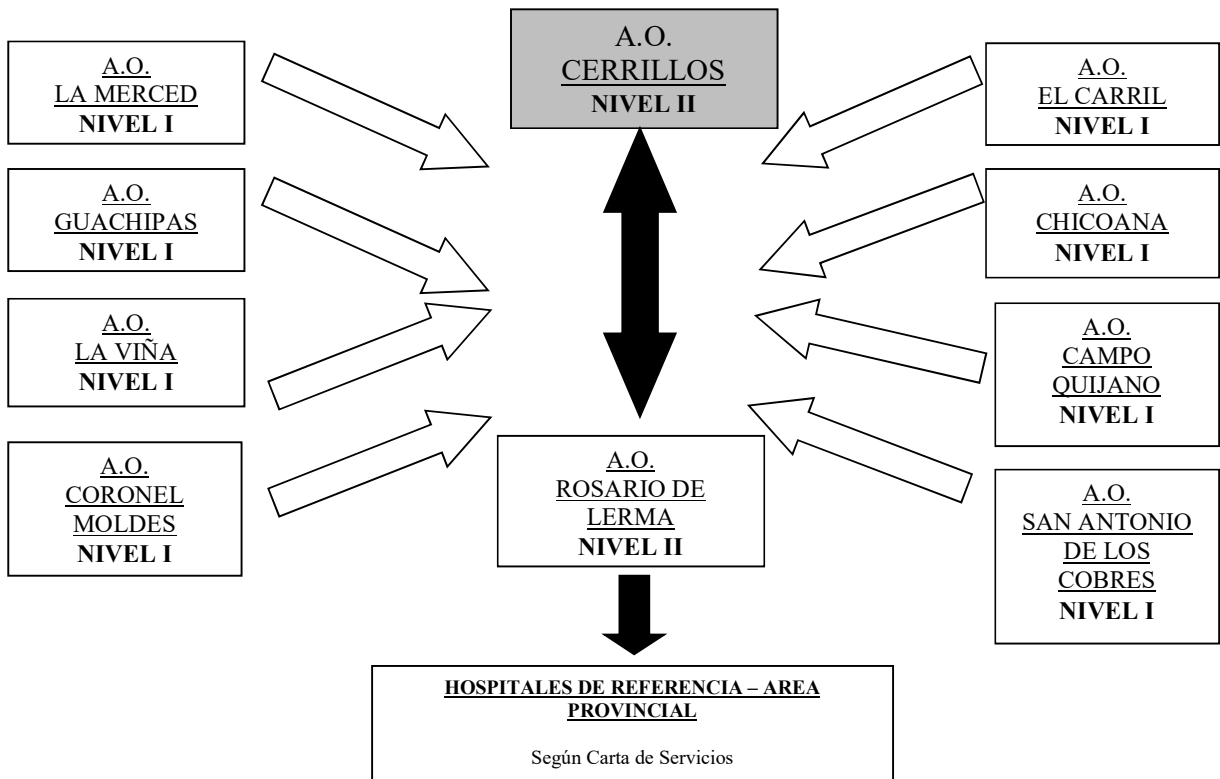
A.O.
LA MERCED
NIVEL I

A.O.
CERRILLOS
NIVEL II

A.O.
EL CARRIL
NIVEL I

A.O.
GUACHIPAS
NIVEL I

A.O.
CHICOANA
NIVEL I

A.O.
LA VIÑA
NIVEL I

A.O.
CAMPO
QUIJANO
NIVEL I

A.O.
CORONEL
MOLDES
NIVEL I

A.O.
ROSARIO DE
LERMA
NIVEL II

A.O.
SAN ANTONIO
DE LOS
COBRES
NIVEL I

HOSPITALES DE REFERENCIA – AREA PROVINCIAL

Según Carta de Servicios